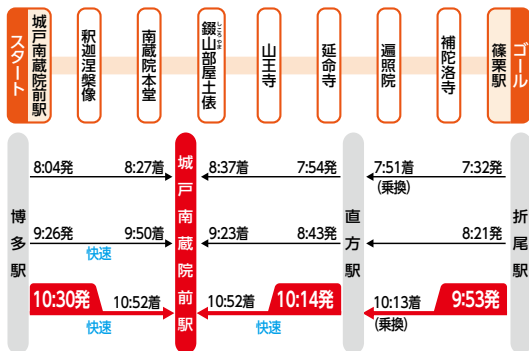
スタート
城戸南蔵院前駅
釈迦涅槃像
南蔵院本堂
鎹山部屋土俵
山王寺
延命寺
遍照院
補陀洛寺
篠栗駅
ゴール

博多駅
8:04発
8:27着
9:26発
快速
9:50着
10:30発
10:52着
快速

城戸南蔵院前駅
8:37着
7:54発
9:23着
8:43発
10:52着
10:14発
快速

直方駅
7:51着
(乗換)
7:32発
8:21発
10:13着
(乗換)
9:53発

折尾駅